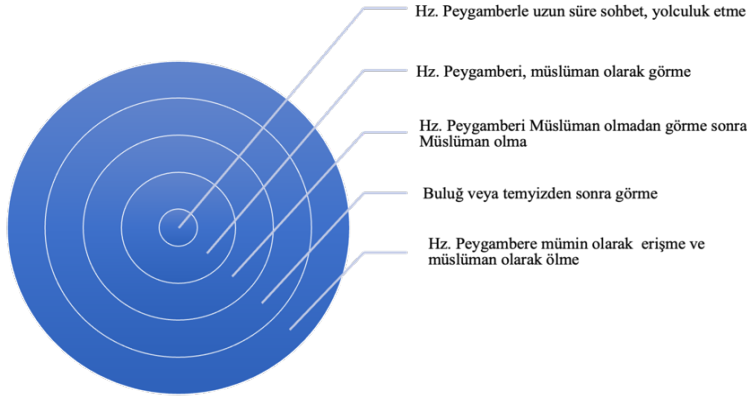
Hz. Peygamberle uzun süre sohbet, yolculuk etme

Hz. Peygamberi, müslüman olarak görme

Hz. Peygamberi Müslüman olmadan görme sonra Müslüman olma

Buluğ veya temyizden sonra görme

Hz. Peygambere mümin olarak erişme ve müslüman olarak ölme